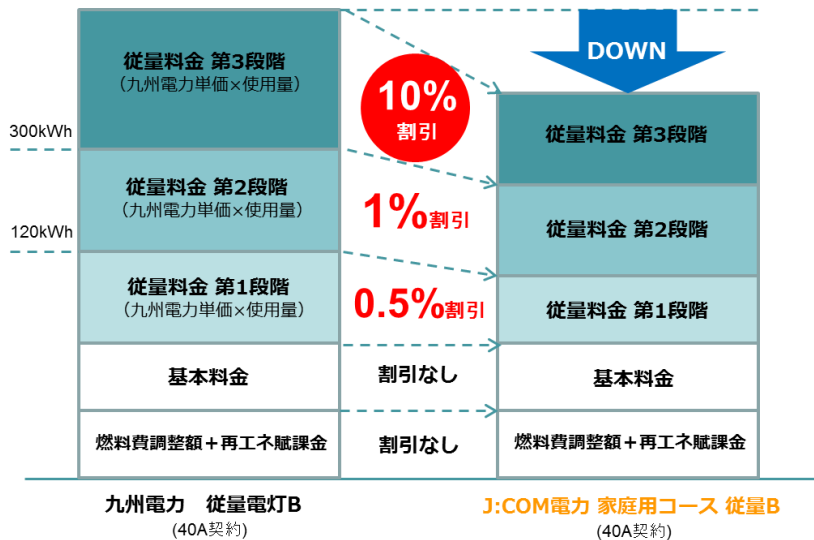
DOWN

300kWh

120kWh

従量料金 第3段階
（九州電力単価×使用量）

従量料金 第2段階
（九州電力単価×使用量）

従量料金 第1段階
（九州電力単価×使用量）

基本料金

燃料費調整額＋再エネ賦課金

10% 割引

1%割引

0.5%割引

割引なし

割引なし

従量料金 第3段階

従量料金 第2段階

従量料金 第1段階

基本料金

燃料費調整額＋再エネ賦課金

九州電力 従量電灯B
(40A契約)

J:COM電力 家庭用コース 従量B
(40A契約)